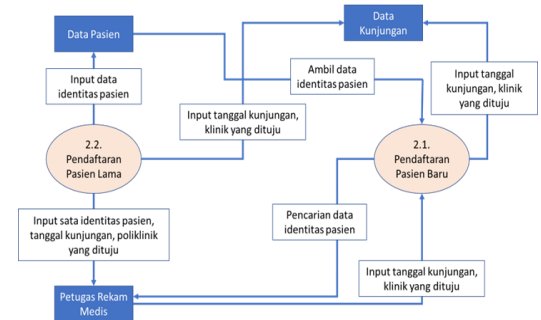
Data Pasien

Data Kunjungan

Input data identitas pasien

Ambil data identitas pasien

Input tanggal kunjungan, klinik yang dituju

Input tanggal kunjungan, klinik yang dituju

2.2. Pendaftaran Pasien Lama

2.1. Pendaftaran Pasien Baru

Input sata identitas pasien, tanggal kunjungan, poliklinik yang dituju

Pencarian data identitas pasien

Input tanggal kunjungan, klinik yang dituju

Petugas Rekam Medis